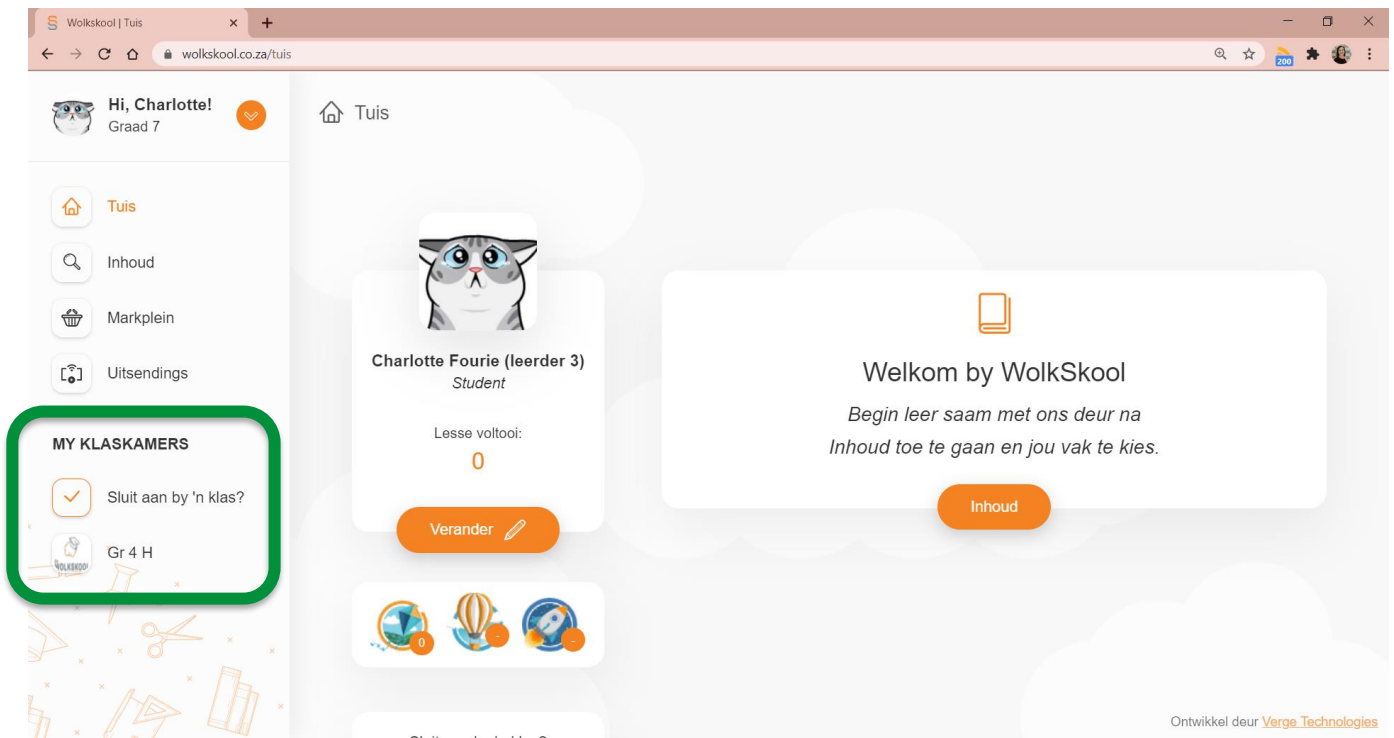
Wolkskool | Tuis
wolkskool.co.za/tuis

Hi, Charlotte!
Graad 7

Tuis
Inhoud
Markplein
Uitsendings

MY KLASKAMERS
Sluit aan by 'n klas?
Gr 4 H

Tuis

Charlotte Fourie (leerder 3)
Student

Lesse voltooi:
0

Verander

0

Welkom by WolkSkool
Begin leer saam met ons deur na Inhoud toe te gaan en jou vak te kies.

Inhoud

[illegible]

Ontwikkel deur Verge Technologies